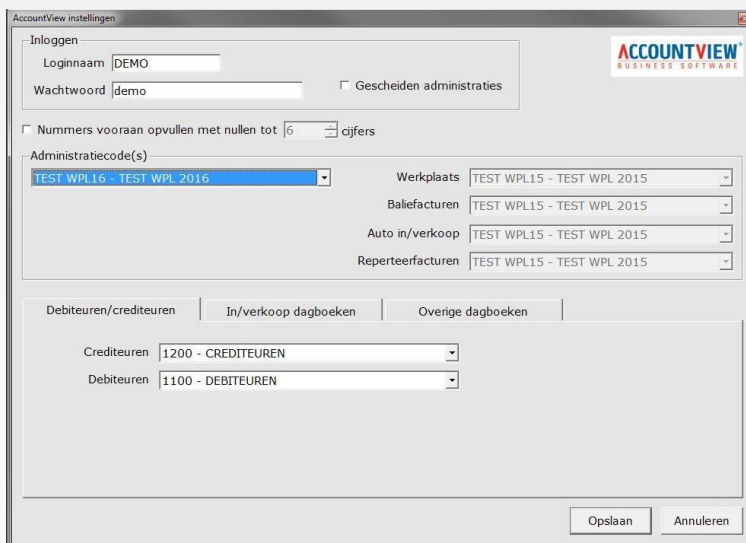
AccountView instellingen

Inloggen

Loginnaam DEMO

Wachtwoord demo

ACCOUNTVIEW®
BUSINESS SOFTWARE

Gescheiden administraties

Nummers vooraan opvullen met nullen tot 6 cijfers

Administratiecode(s)

TEST WPL16 - TEST WPL 2016

Werkplaats TEST WPL15 - TEST WPL 2015

Baliefacturen TEST WPL15 - TEST WPL 2015

Auto in/verkoop TEST WPL15 - TEST WPL 2015

Reperteerfacturen TEST WPL15 - TEST WPL 2015

Debiteuren/crediteuren | In/verkoop dagboeken | Overige dagboeken

Crediteuren 1200 - CREDITEUREN

Debiteuren 1100 - DEBITEUREN

Opslaan | Annuleren